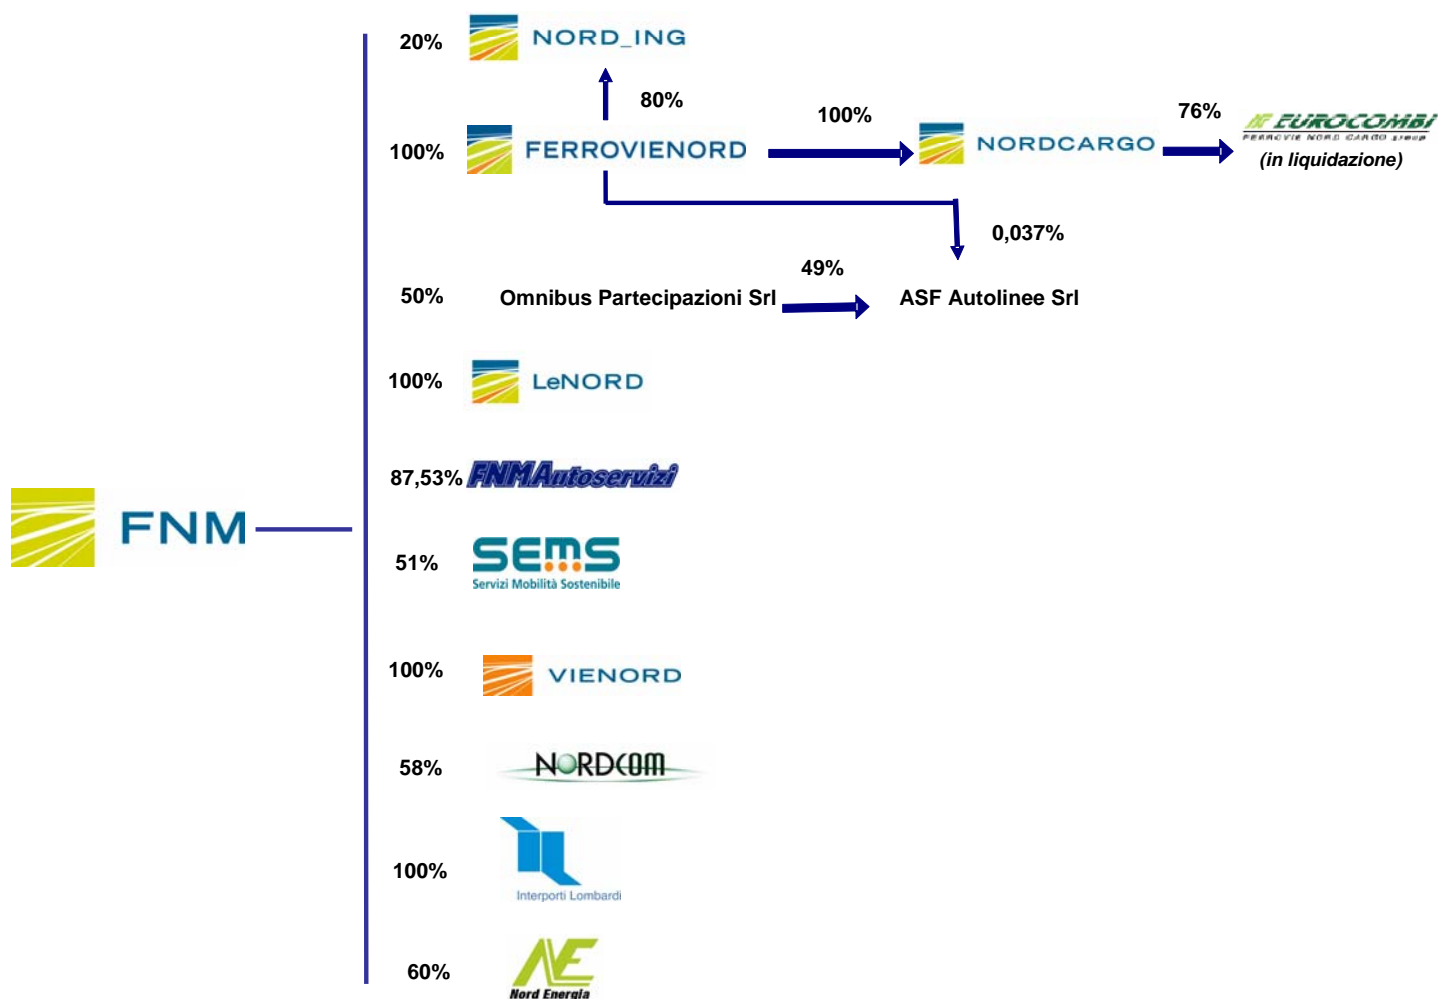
20% NORD_ING

80%

100% FERROVIENORD

100%

NORDCARGO

76%

EUROCOMBI
FERROVIE NORD CARGO group
(in liquidazione)

0,037%

49%

50% Omnibus Partecipazioni Srl

ASF Autolinee Srl

100% LeNORD

87,53% FNMAutoservizi

FNM

51% SEMS
Servizi Mobilità Sostenibile

100% VIENORD

58% NORDCOM

100% Interporti Lombardi

60% NE
Nord Energia